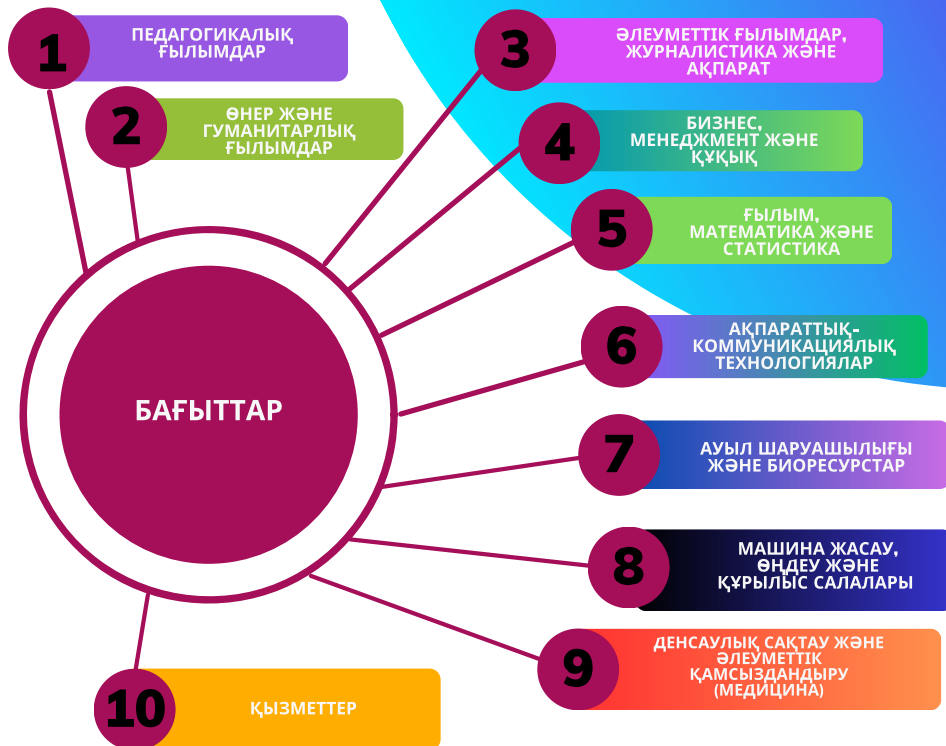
1
ПЕДАГОГИКАЛЫҚ ҒЫЛЫМДАР

2
ӨНЕР ЖӘНЕ ГУМАНИТАРЛЫҚ ҒЫЛЫМДАР

3
ӘЛЕУМЕТТІК ҒЫЛЫМДАР, ЖУРНАЛИСТИКА ЖӘНЕ АҚПАРАТ

4
БИЗНЕС, МЕНЕДЖМЕНТ ЖӘНЕ ҚҰҚЫҚ

5
ҒЫЛЫМ, МАТЕМАТИКА ЖӘНЕ СТАТИСТИКА

6
АҚПАРАТТЫҚ-КОММУНИКАЦИЯЛЫҚ ТЕХНОЛОГИЯЛАР

БАҒЫТТАР

7
АУЫЛ ШАРУАШЫЛЫҒЫ ЖӘНЕ БИОРЕСУРСТАР

8
МАШИНА ЖАСАУ, ӨҢДЕУ ЖӘНЕ ҚҰРЫЛЫС САЛАЛАРЫ

9
ДЕНСАУЛЫҚ САҚТАУ ЖӘНЕ ӘЛЕУМЕТТІК ҚАМСЫЗДАНДЫРУ (МЕДИЦИНА)

10
ҚЫЗМЕТТЕР